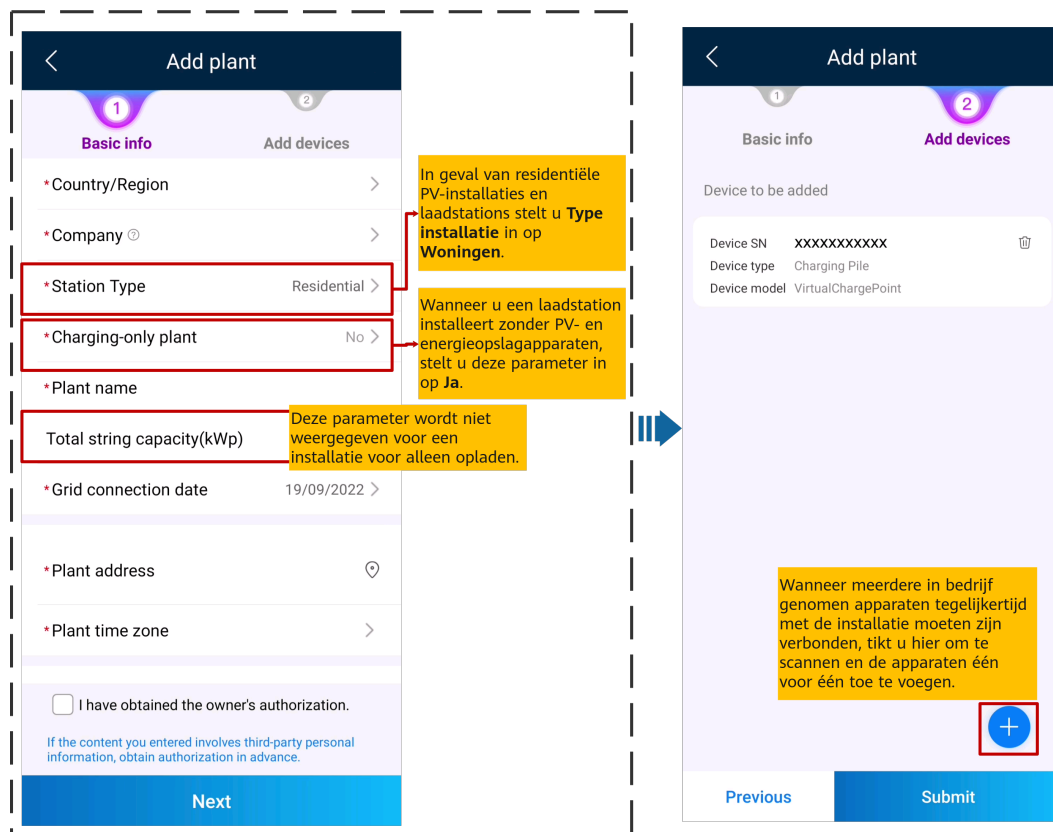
Add plant

1 Basic info

2 Add devices

*Country/Region

*Company

*Station Type Residential

*Charging-only plant No

*Plant name

Total string capacity(kWp)

*Grid connection date 19/09/2022

*Plant address

*Plant time zone

I have obtained the owner's authorization.

If the content you entered involves third-party personal information, obtain authorization in advance.

Next

In geval van residentiële PV-installaties en laadstations stelt u **Type installatie** in op **Woningen**.

Wanneer u een laadstation installeert zonder PV- en energieopslagapparaten, stelt u deze parameter in op **Ja**.

Deze parameter wordt niet weergegeven voor een installatie voor alleen opladen.

Add plant

1 Basic info

2 Add devices

Device to be added

Device SN XXXXXXXXXXX

Device type Charging Pile

Device model VirtualChargePoint

Wanneer meerdere in bedrijf genomen apparaten tegelijkertijd met de installatie moeten zijn verbonden, tikt u hier om te scannen en de apparaten één voor één toe te voegen.

Previous

Submit